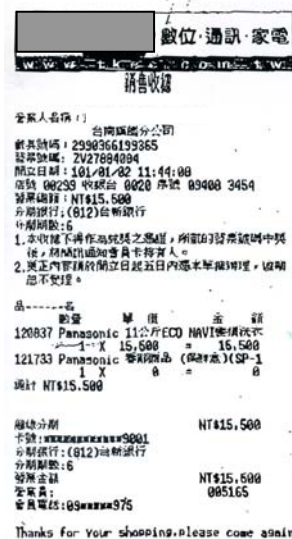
數位·通訊·家電

w w w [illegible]

銷售收據

全家人名稱：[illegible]
台南國產分公司
會員號碼：2990366199365
發票號碼：ZV27884094
開立日期：101/01/02 11:44:00
店號 00299 收銀台 0020 序號 09408 3454
發票總額：NT$15,500
分期銀行：(012)台新銀行
分期期數：6
1.本收據不得作為兌獎之憑證，兩個月發票號碼中獎後，將MAIL通知會員卡持有人。
2.如退貨請於開立日起五日內憑本單據辦理，逾期恕不受理。

品------名
數量 單 價 金 額
120837 Panasonic 11公斤ECO NAVI變頻洗衣
1 X 15,500 = 15,500
121733 Panasonic 贈品 ([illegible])(SP-1
1 X 0 = 0
總計 NT$15,500

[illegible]分期 NT$15,500
卡號：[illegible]9001
分期銀行：(012)台新銀行
分期期數：6
發票金額 NT$15,500
發票號： 005165
會員電話：09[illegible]975

Thanks for Your shopping.please come again